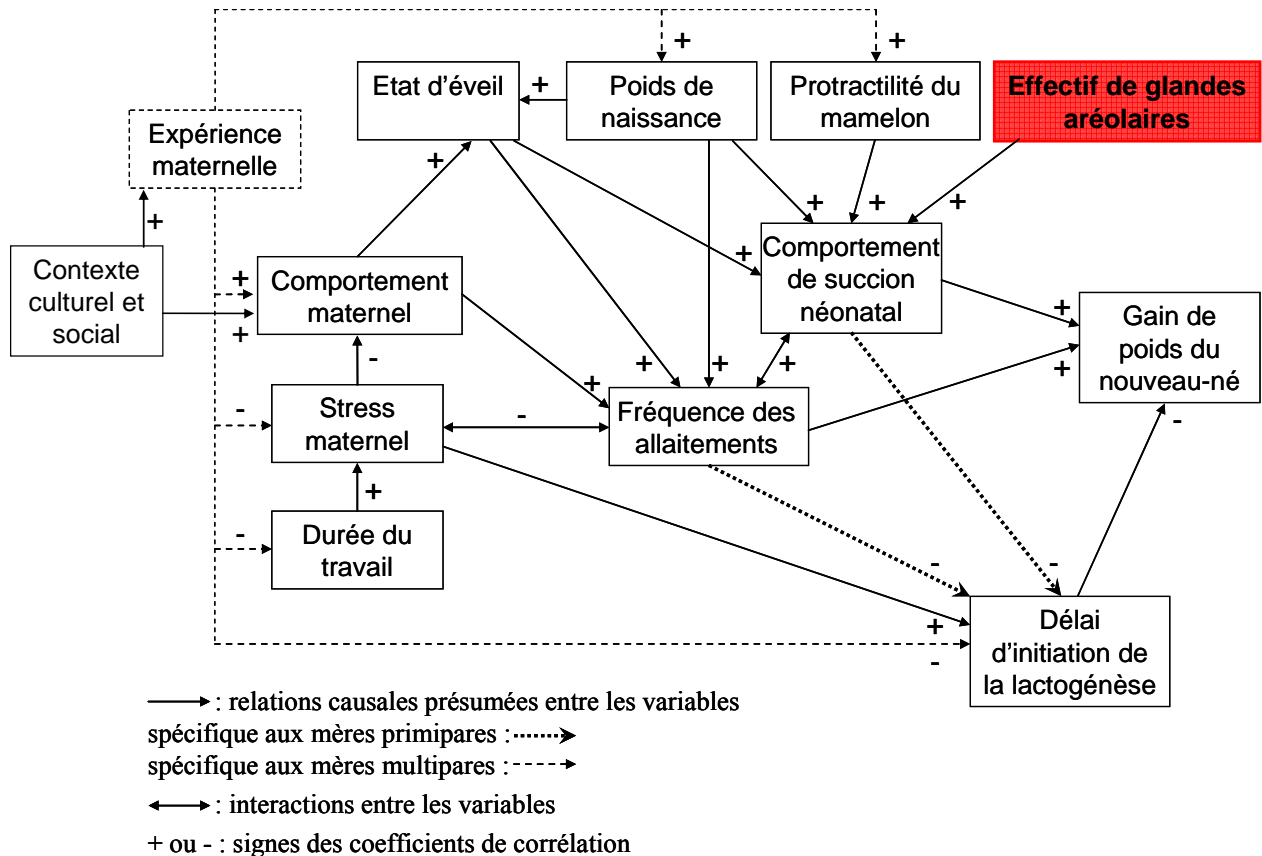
Etat d'éveil

Poids de naissance

Protractilité du mamelon

Effectif de glandes aréolaires

Expérience maternelle

Contexte culturel et social

Comportement maternel

Comportement de succion néonatal

Gain de poids du nouveau-né

Stress maternel

Fréquence des allaitements

Durée du travail

Délai d'initiation de la lactogénèse

+ + + + + + + + + + + + + + + + + + + +

- - - - - - - - -

: relations causales présumées entre les variables

spécifique aux mères primipares :

spécifique aux mères multipares :

: interactions entre les variables

+ ou - : signes des coefficients de corrélation